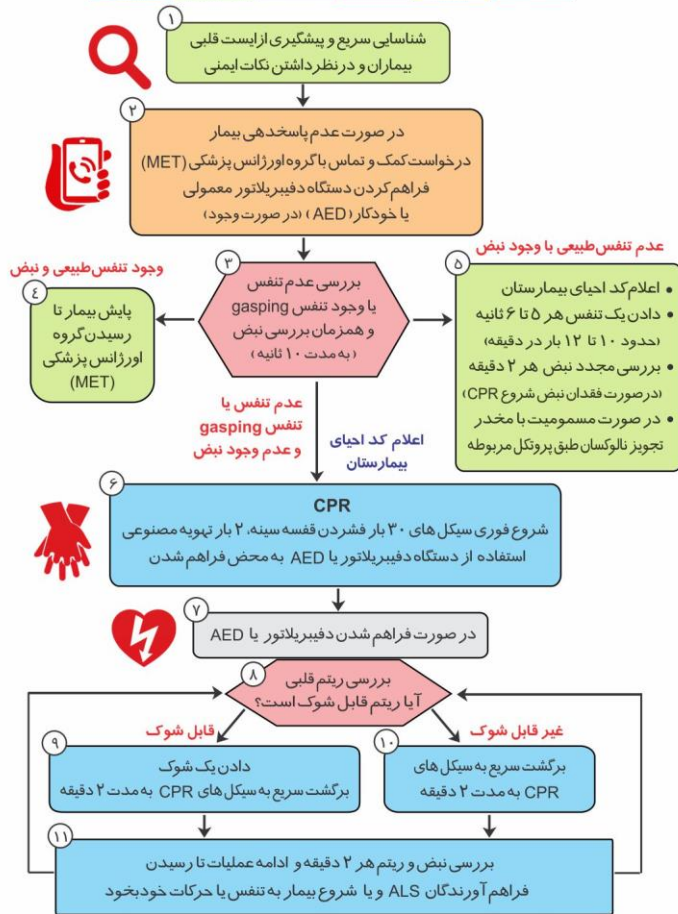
۱
شناسایی سریع و پیشگیری از ایست قلبی بیماران و در نظر داشتن نکات ایمنی

۲
در صورت عدم پاسخدهی بیمار درخواست کمک و تماس با گروه اورژانس پزشکی (MET) فراهم کردن دستگاه دفیبریلاتور معمولی یا خودکار (AED) (در صورت وجود)

وجود تنفس طبیعی و نبض

۴
پایش بیمار تا رسیدن گروه اورژانس پزشکی (MET)

۳
بررسی عدم تنفس یا وجود تنفس gasping و همزمان بررسی نبض (به مدت ۱۰ ثانیه)

عدم تنفس طبیعی با وجود نبض

۵
• اعلام کد احیای بیمارستان
• دادن یک تنفس هر ۵ تا ۶ ثانیه (حدود ۱۰ تا ۱۲ بار در دقیقه)
• بررسی مجدد نبض هر ۲ دقیقه (در صورت فقدان نبض شروع CPR)
• در صورت مسمومیت با مخدر تجویز نالوکسان طبق پروتکل مربوطه

عدم تنفس یا تنفس gasping و عدم وجود نبض

اعلام کد احیای بیمارستان

۶
CPR
شروع فوری سیکل های ۳۰ بار فشردن قفسه سینه، ۲ بار تهویه مصنوعی استفاده از دستگاه دفیبریلاتور یا AED به محض فراهم شدن

۷
در صورت فراهم شدن دفیبریلاتور یا AED

۸
بررسی ریتم قلبی آیا ریتم قابل شوک است؟

قابل شوک

۹
دادن یک شوک
برگشت سریع به سیکل های CPR به مدت ۲ دقیقه

غیر قابل شوک

۱۰
برگشت سریع به سیکل های CPR به مدت ۲ دقیقه

۱۱
بررسی نبض و ریتم هر ۲ دقیقه و ادامه عملیات تا رسیدن فراهم آورندگان ALS و یا شروع بیمار به تنفس یا حرکات خودبخود